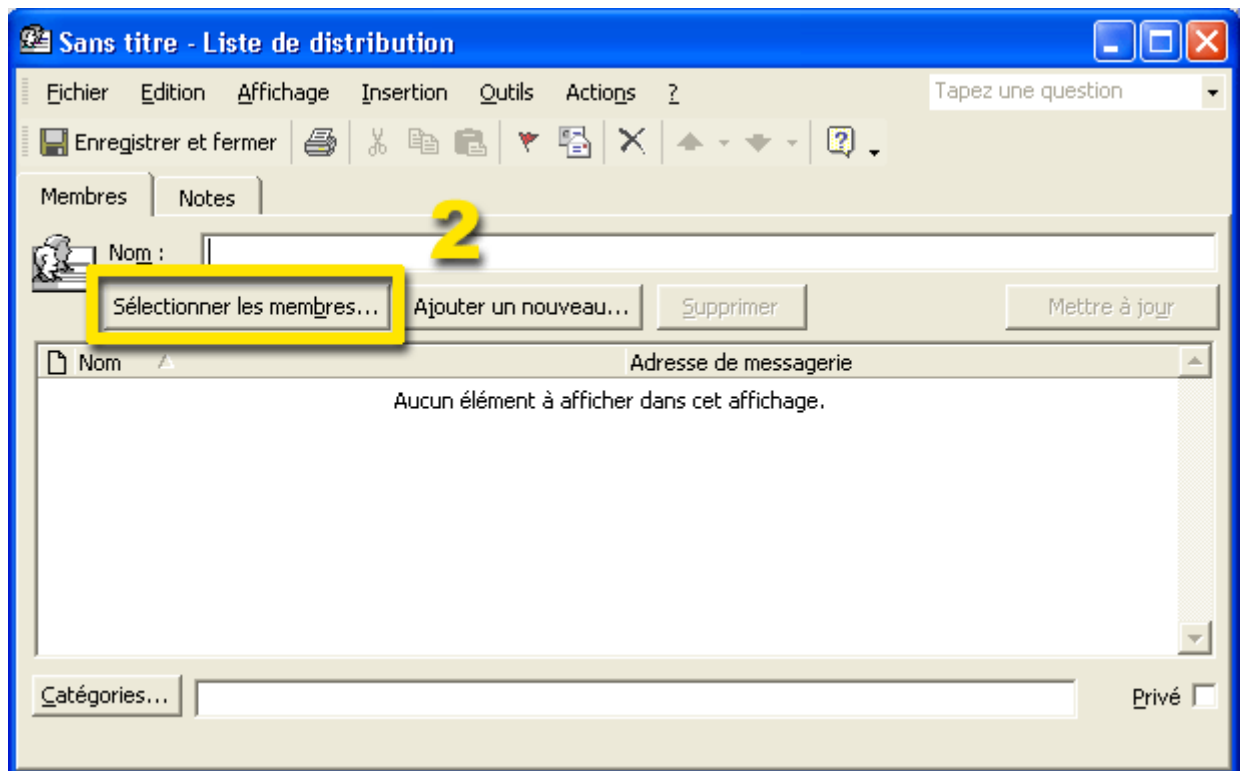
Sans titre - Liste de distribution

Fichier Edition Affichage Insertion Outils Actions ?

Tapez une question

Enregistrer et fermer

Membres Notes

2

Nom :

Sélectionner les membres... Ajouter un nouveau... Supprimer Mettre à jour

| Nom | Adresse de messagerie |
|---|---|

Aucun élément à afficher dans cet affichage.

Catégories...

Privé